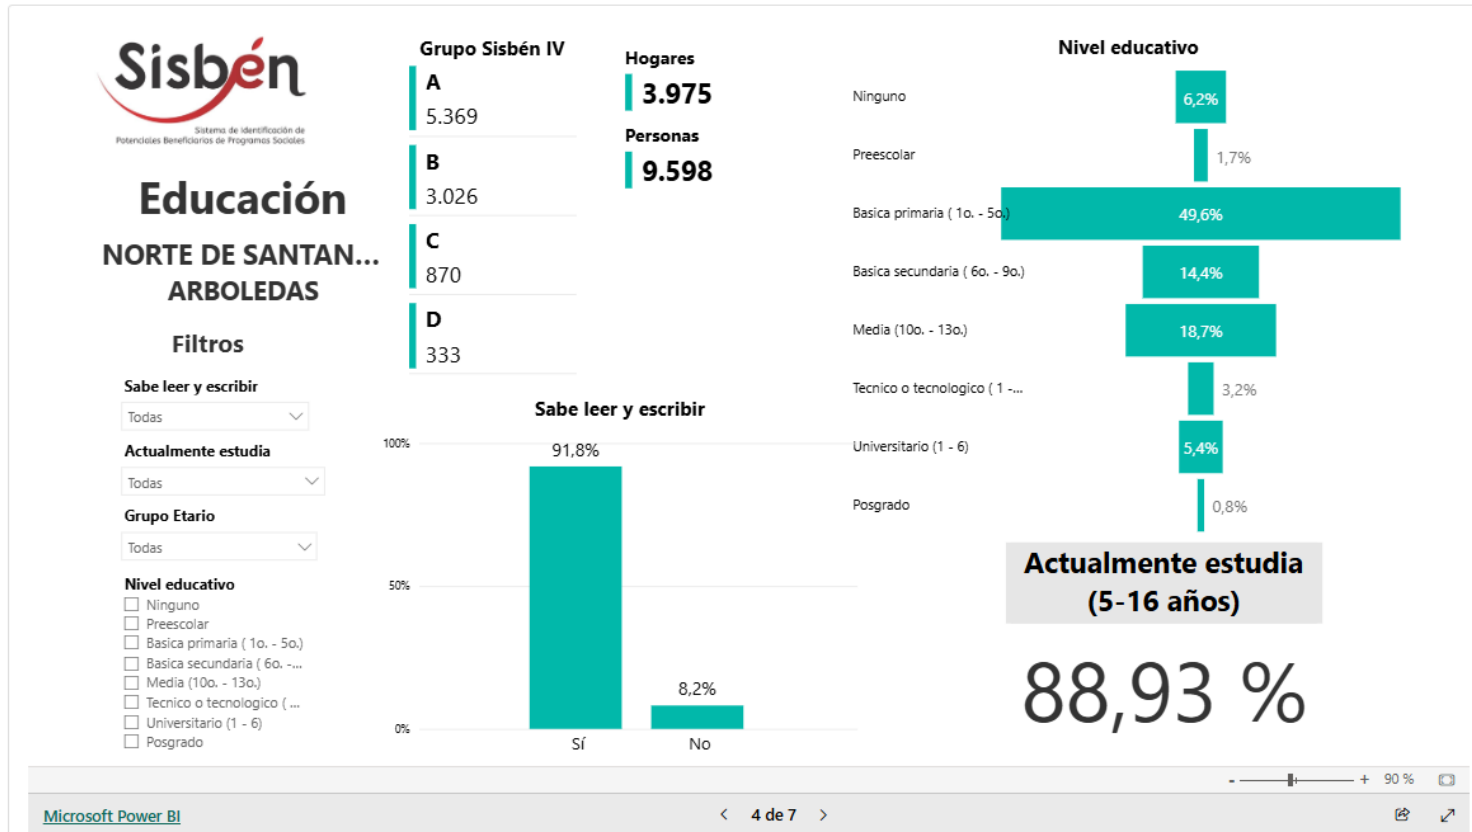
Sisbén
Sistema de Identificación de Potenciales Beneficiarios de Programas Sociales

Educación

NORTE DE SANTAN...
ARBOLEDAS

Filtros

Sabe leer y escribir
Todas

Actualmente estudia
Todas

Grupo Etario
Todas

Nivel educativo
Ninguno
Preescolar
Basica primaria ( 1o. - 5o.)
Basica secundaria ( 6o. -...
Media (10o. - 13o.)
Tecnico o tecnologico ( ...
Universitario (1 - 6)
Posgrado

Grupo Sisbén IV
A
5.369
B
3.026
C
870
D
333

Hogares
3.975
Personas
9.598

Sabe leer y escribir
100%
50%
0%
91,8%
8,2%
Sí
No

Nivel educativo
Ninguno 6,2%
Preescolar 1,7%
Basica primaria ( 1o. - 5o.) 49,6%
Basica secundaria ( 6o. - 9o.) 14,4%
Media (10o. - 13o.) 18,7%
Tecnico o tecnologico ( 1 -... 3,2%
Universitario (1 - 6) 5,4%
Posgrado 0,8%

Actualmente estudia
(5-16 años)

88,93 %

- + 90 %

Microsoft Power BI
4 de 7